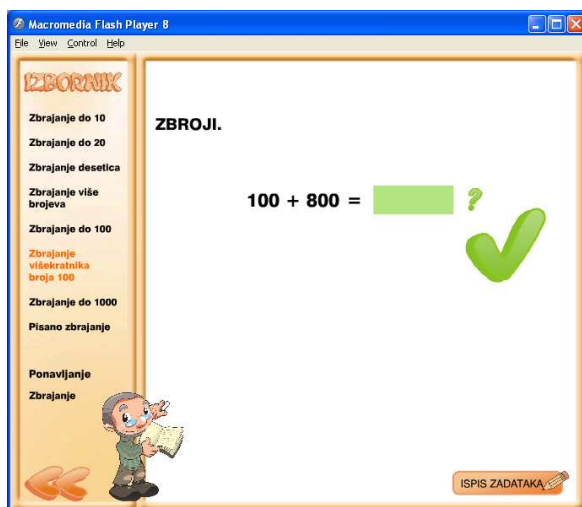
Macromedia Flash Player 8

File View Control Help

IZBORNIK

Zbrajanje do 10

Zbrajanje do 20

Zbrajanje desetica

Zbrajanje više brojeva

Zbrajanje do 100

Zbrajanje višekratnika broja 100

Zbrajanje do 1000

Pisano zbrajanje

Ponavljanje

Zbrajanje

ZBROJI.

$100 + 800 =$ ?

ISPIS ZADATAKA